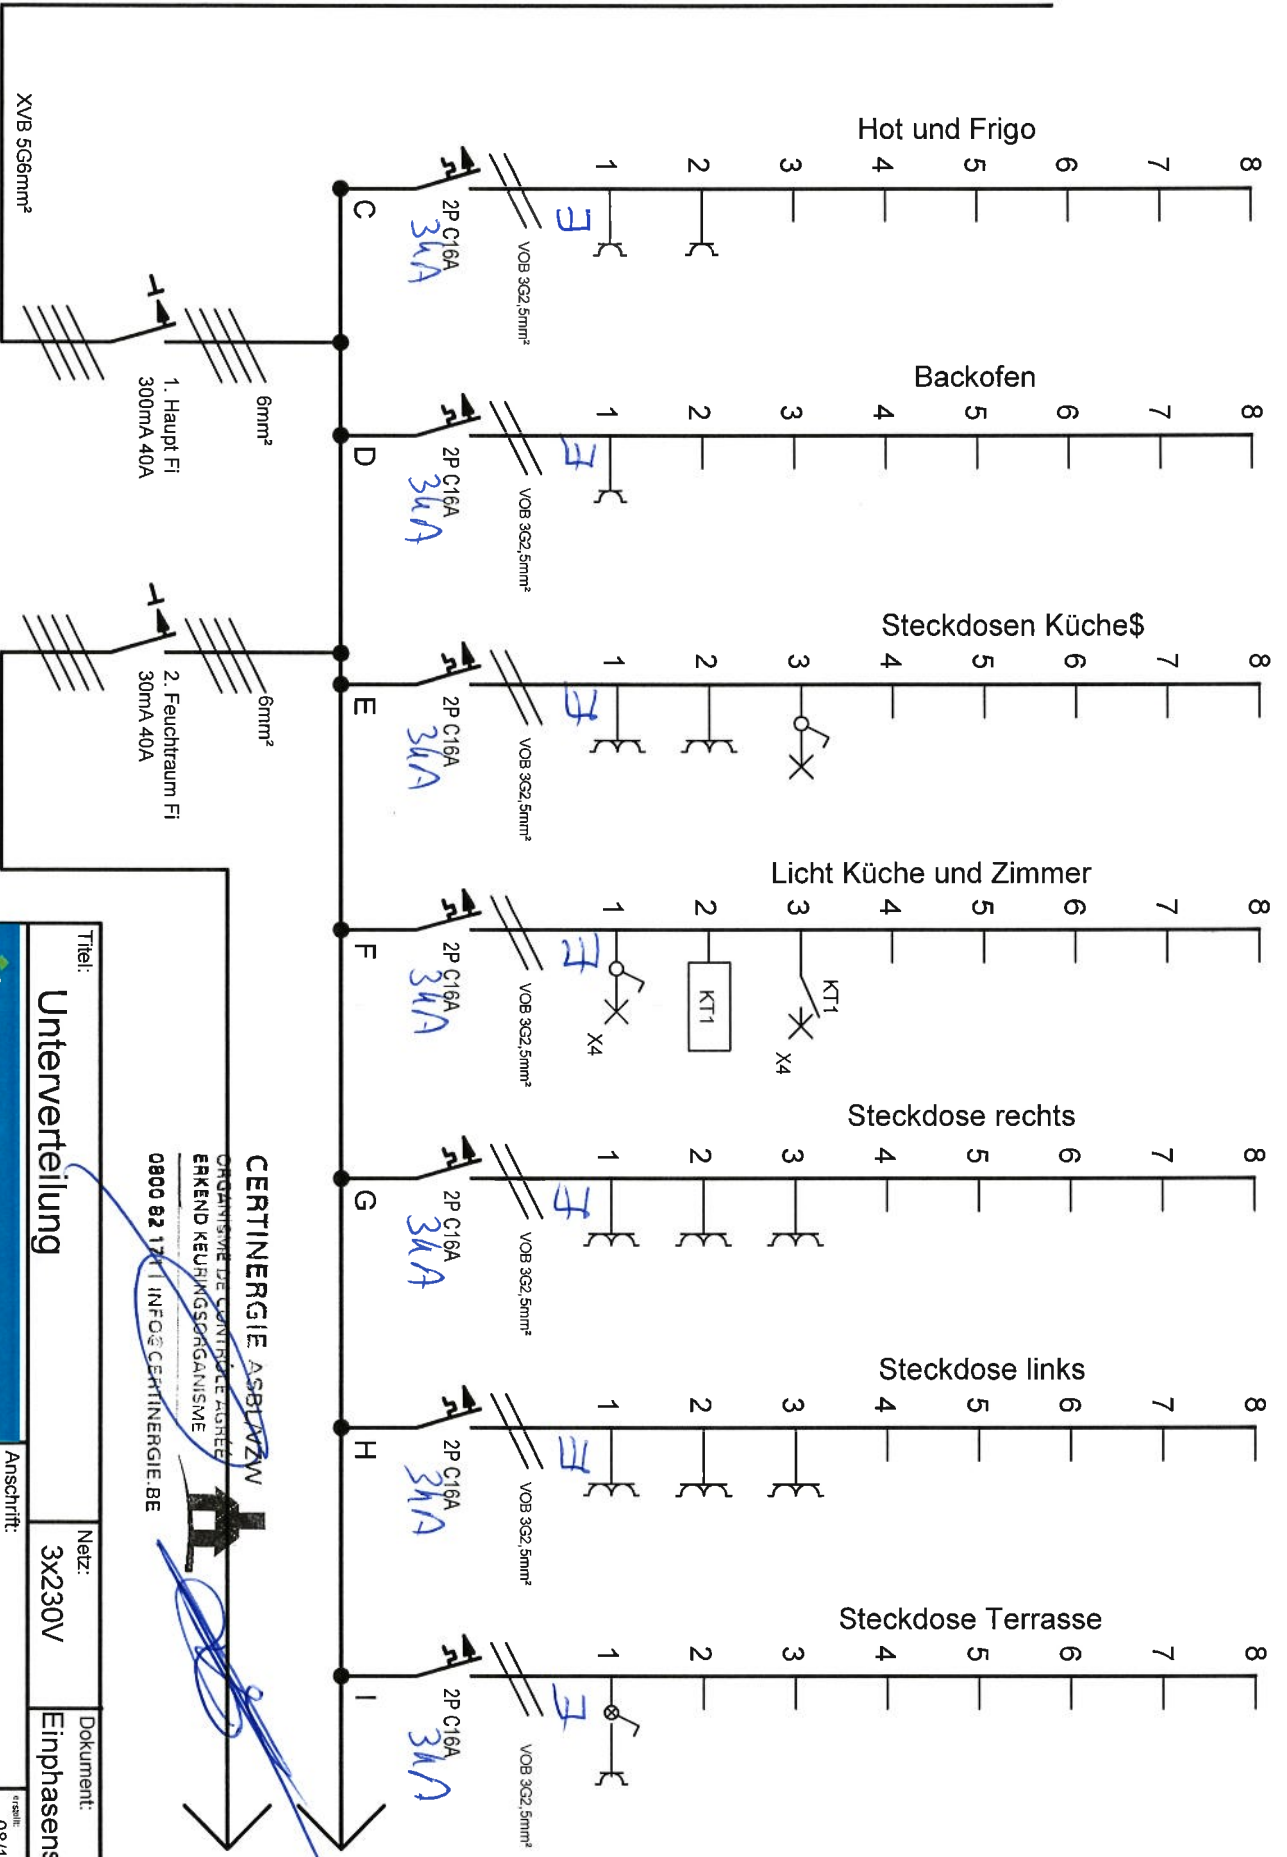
XVB 5G6mm²

6mm²

1. Haupt Fi
300mA 40A

6mm²

2. Feuchtraum Fi
30mA 40A

C
2P C16A
3kA
VOB 3G2,5mm²
Hot und Frigo
1 2 3 4 5 6 7 8
3

D
2P C16A
3kA
VOB 3G2,5mm²
Backofen
1 2 3 4 5 6 7 8
3

E
2P C16A
3kA
VOB 3G2,5mm²
Steckdosen Küche$
1 2 3 4 5 6 7 8
4

F
2P C16A
3kA
VOB 3G2,5mm²
Licht Küche und Zimmer
1 2 3 4 5 6 7 8
3
KT1
KT1
X4
X4

G
2P C16A
3kA
VOB 3G2,5mm²
Steckdose rechts
1 2 3 4 5 6 7 8
4

H
2P C16A
3kA
VOB 3G2,5mm²
Steckdose links
1 2 3 4 5 6 7 8
3

I
2P C16A
3kA
VOB 3G2,5mm²
Steckdose Terrasse
1 2 3 4 5 6 7 8
3

CERTINERGIE ASBL/VZW
ORGANISME DE CONTRÔLE AGRÉÉ
ERKEND KEURINGSORGANISME
0800 82 171 | INFO@CERTINERGIE.BE

Titel:
Unterverteilung
Netz:
3x230V
Dokument:
Einphasens
Anschrift:
Erstellt: